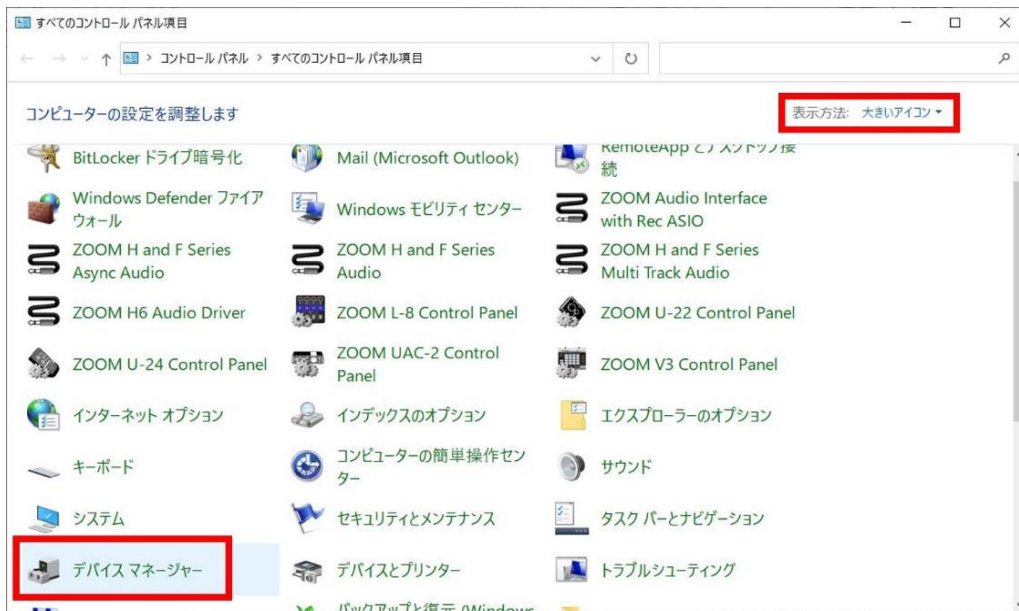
すべてのコントロール パネル項目

コントロール パネル > すべてのコントロール パネル項目

コンピューターの設定を調整します

表示方法: 大きいアイコン ▾

BitLocker ドライブ暗号化

Mail (Microsoft Outlook)

RemoteApp と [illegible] 接続

Windows Defender ファイアウォール

Windows モビリティ センター

ZOOM Audio Interface with Rec ASIO

ZOOM H and F Series Async Audio

ZOOM H and F Series Audio

ZOOM H and F Series Multi Track Audio

ZOOM H6 Audio Driver

ZOOM L-8 Control Panel

ZOOM U-22 Control Panel

ZOOM U-24 Control Panel

ZOOM UAC-2 Control Panel

ZOOM V3 Control Panel

インターネット オプション

インデックスのオプション

エクスプローラーのオプション

キーボード

コンピューターの簡単操作センター

サウンド

システム

セキュリティとメンテナンス

タスク バーとナビゲーション

デバイス マネージャー

デバイスとプリンター

トラブルシューティング

バックアップと復元 (Windows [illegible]